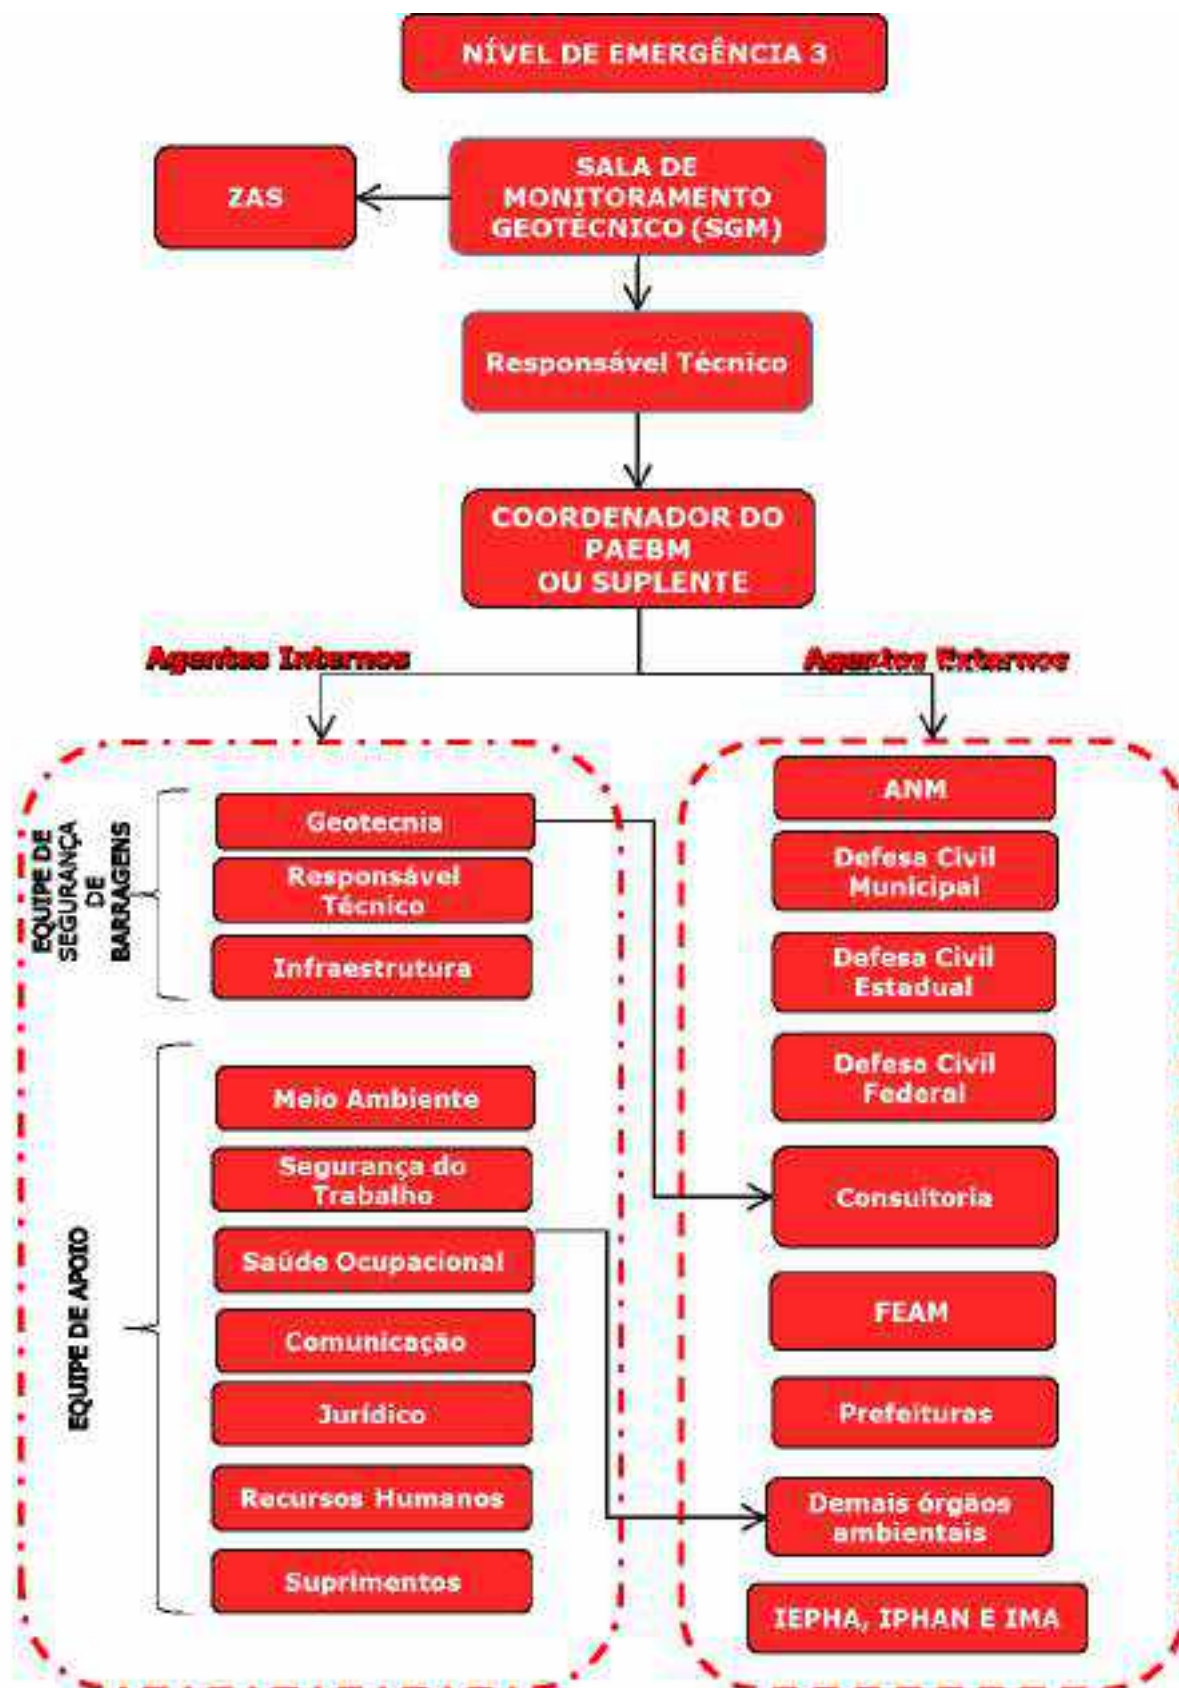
NÍVEL DE EMERGÊNCIA 3

ZAS

SALA DE MONITORAMENTO GEOTÉCNICO (SGM)

Responsável Técnico

COORDENADOR DO PAEBM OU SUPLENTE

Agentes Internos

Agentes Externos

EQUIPE DE SEGURANÇA DE BARRAGENS

Geotecnia

Responsável Técnico

Infraestrutura

EQUIPE DE APOIO

Meio Ambiente

Segurança do Trabalho

Saúde Ocupacional

Comunicação

Jurídico

Recursos Humanos

Suprimentos

ANM

Defesa Civil Municipal

Defesa Civil Estadual

Defesa Civil Federal

Consultoria

FEAM

Prefeituras

Demais órgãos ambientais

IEPHA, IPHAN E IMA